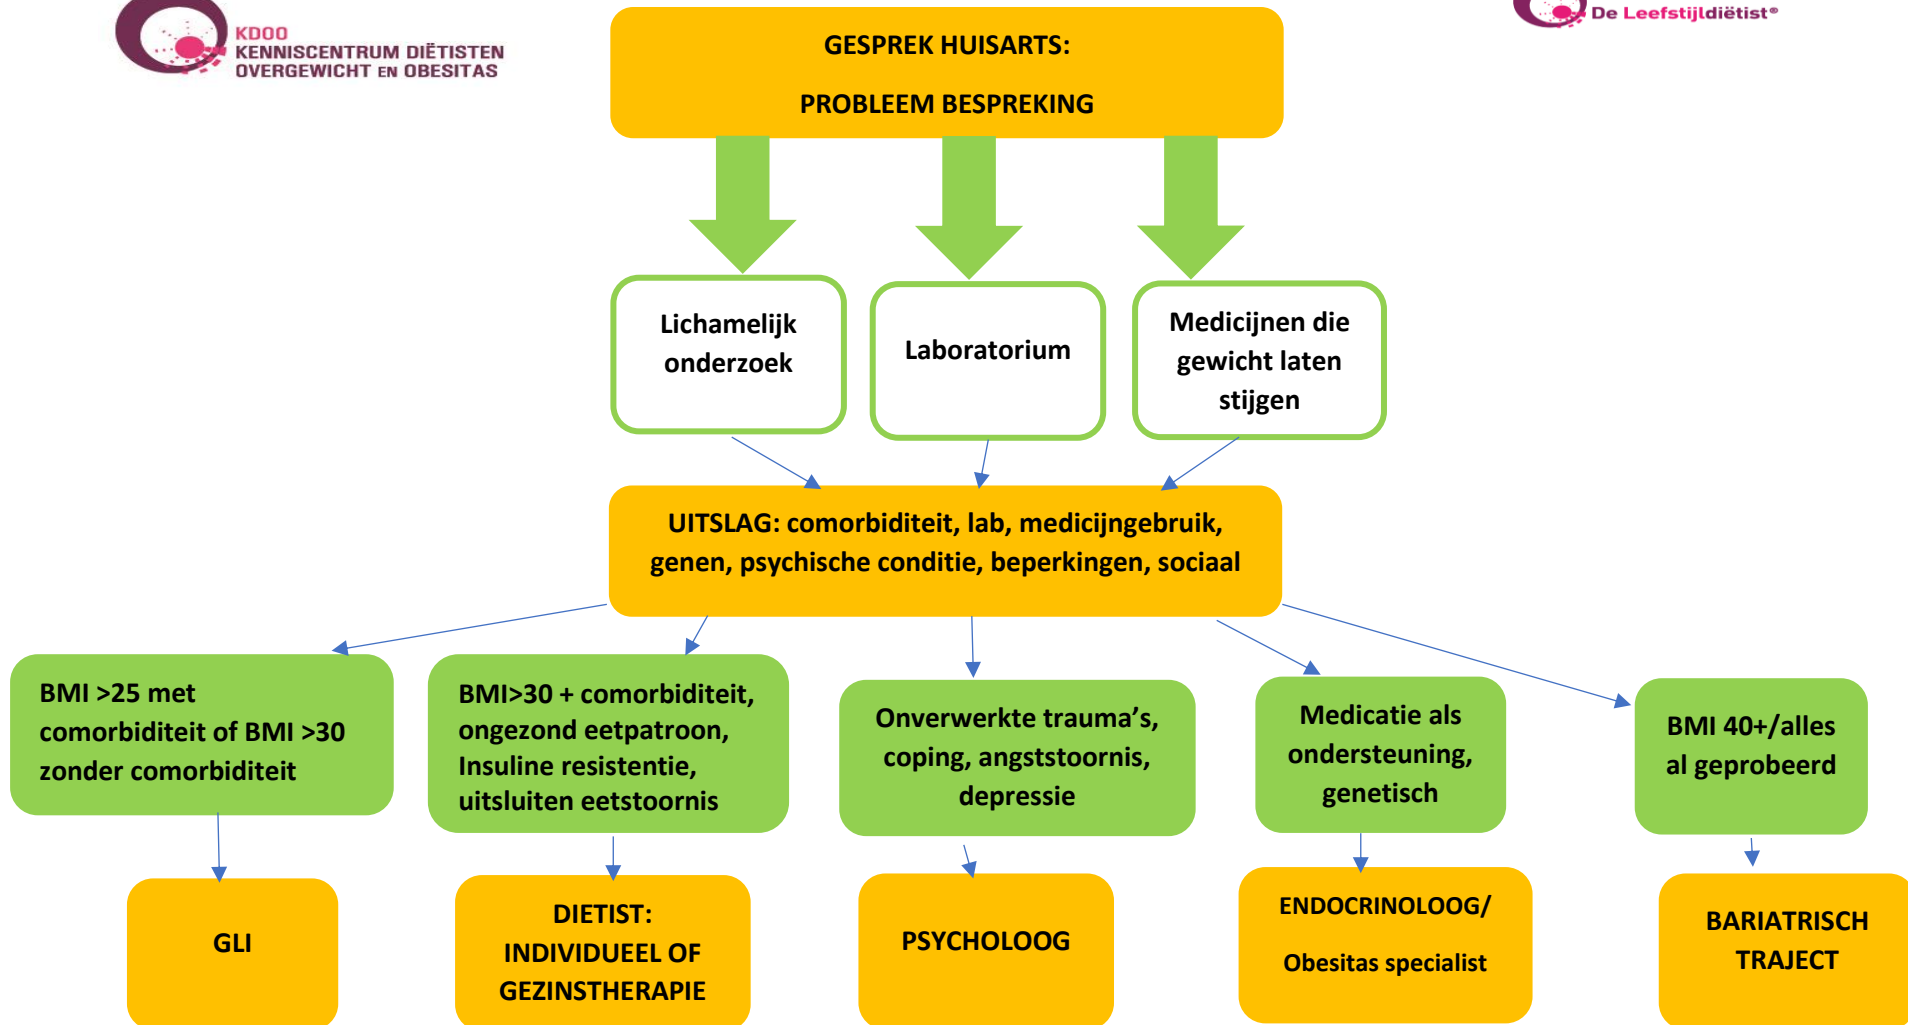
KDOO
KENNISCENTRUM DIËTISTEN
OVERGEWICHT EN OBESITAS

De Leefstijldiëtist®

GESPREK HUISARTS:

PROBLEEM BESPREKING

Lichamelijk onderzoek

Laboratorium

Medicijnen die gewicht laten stijgen

UITSLAG: comorbiditeit, lab, medicijngebruik, genen, psychische conditie, beperkingen, sociaal

BMI >25 met comorbiditeit of BMI >30 zonder comorbiditeit

BMI>30 + comorbiditeit, ongezond eetpatroon, Insuline resistentie, uitsluiten eetstoornis

Onverwerkte trauma's, coping, angststoornis, depressie

Medicatie als ondersteuning, genetisch

BMI 40+/alles al geprobeerd

GLI

DIETIST: INDIVIDUEEL OF GEZINSTHERAPIE

PSYCHOLOOG

ENDOCRINOLOOG/

Obesitas specialist

BARIATRISCH TRAJECT